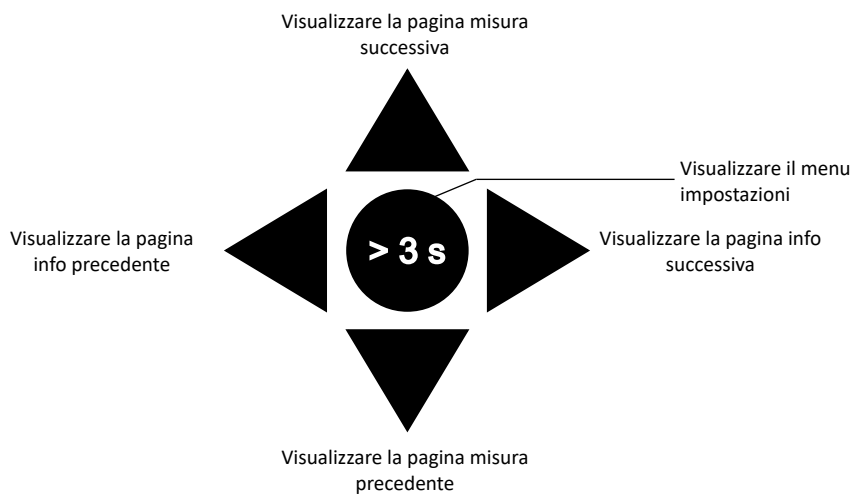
Visualizzare la pagina misura successiva

Visualizzare il menu impostazioni

Visualizzare la pagina info precedente

> 3 s

Visualizzare la pagina info successiva

Visualizzare la pagina misura precedente